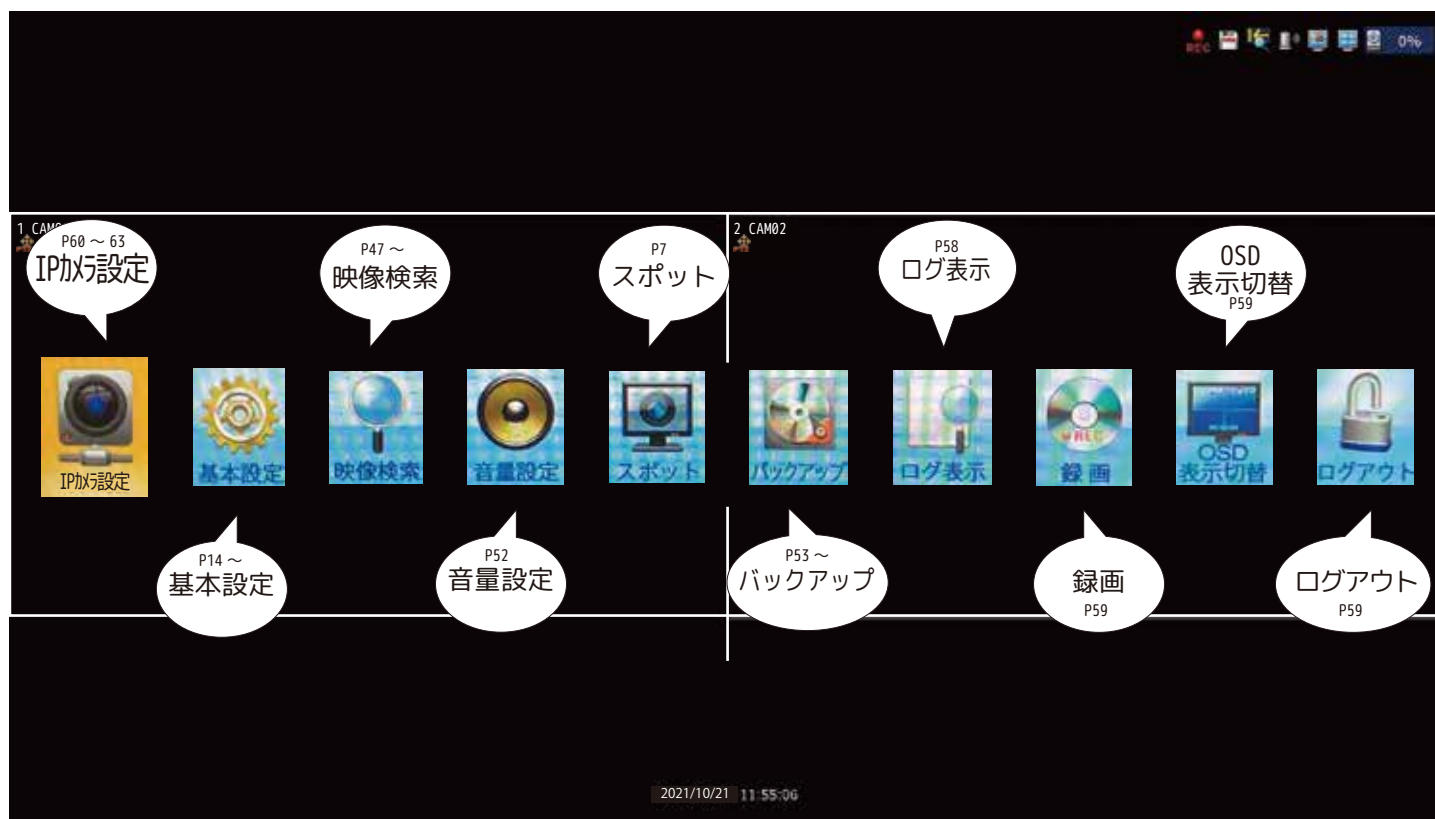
REC 0%

1 CAM0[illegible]

2 CAM02

P60 ～ 63
IPカメラ設定

P47 ～
映像検索

P7
スポット

P58
ログ表示

OSD
表示切替
P59

IPカメラ設定

基本設定

映像検索

音量設定

スポット

バックアップ

ログ表示

録画

OSD
表示切替

ログアウト

P14 ～
基本設定

P52
音量設定

P53 ～
バックアップ

録画
P59

ログアウト
P59

2021/10/21 11:55:06